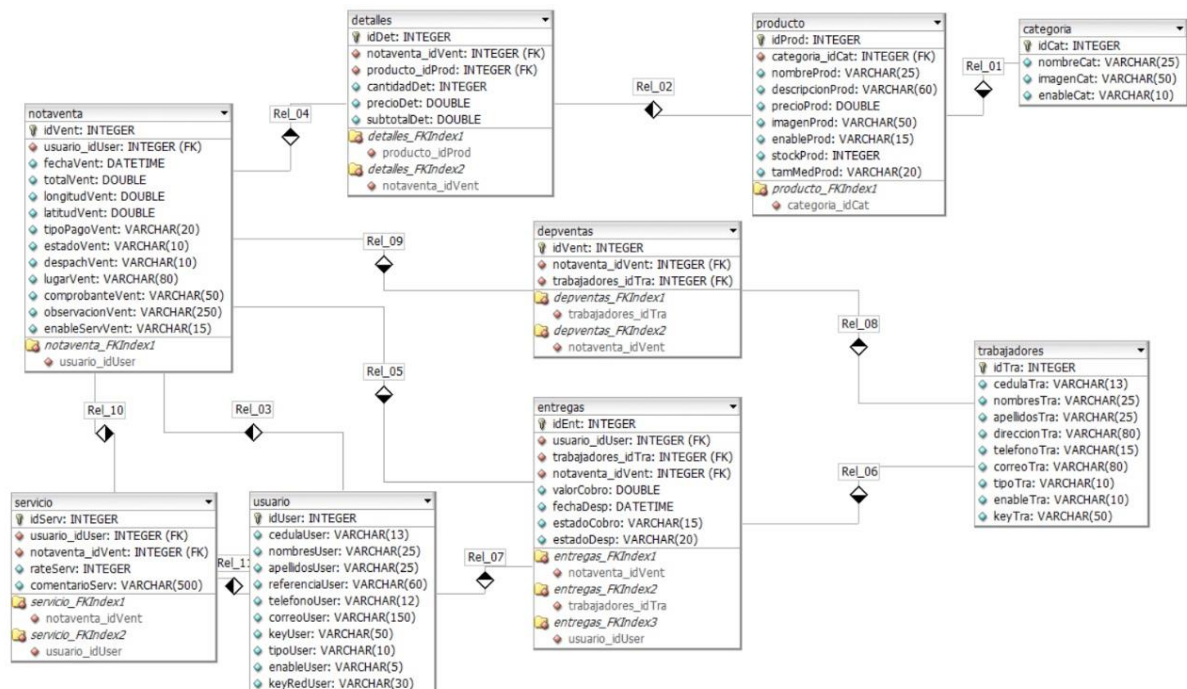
detalles
idDet: INTEGER
notaventa_idVent: INTEGER (FK)
producto_idProd: INTEGER (FK)
cantidadDet: INTEGER
precioDet: DOUBLE
subtotalDet: DOUBLE
detalles_FKIndex1
producto_idProd
detalles_FKIndex2
notaventa_idVent

producto
idProd: INTEGER
categoria_idCat: INTEGER (FK)
nombreProd: VARCHAR(25)
descripcionProd: VARCHAR(60)
precioProd: DOUBLE
imagenProd: VARCHAR(50)
enableProd: VARCHAR(15)
stockProd: INTEGER
tamMedProd: VARCHAR(20)
producto_FKIndex1
categoria_idCat

categoria
idCat: INTEGER
nombreCat: VARCHAR(25)
imagenCat: VARCHAR(50)
enableCat: VARCHAR(10)

Rel_01
Rel_02
Rel_04

notaventa
idVent: INTEGER
usuario_idUser: INTEGER (FK)
fechaVent: DATETIME
totalVent: DOUBLE
longitudVent: DOUBLE
latitudVent: DOUBLE
tipoPagoVent: VARCHAR(20)
estadoVent: VARCHAR(10)
despachVent: VARCHAR(10)
lugarVent: VARCHAR(80)
comprobanteVent: VARCHAR(50)
observacionVent: VARCHAR(250)
enableServVent: VARCHAR(15)
notaventa_FKIndex1
usuario_idUser

Rel_09

depventas
idVent: INTEGER
notaventa_idVent: INTEGER (FK)
trabajadores_idTra: INTEGER (FK)
depventas_FKIndex1
trabajadores_idTra
depventas_FKIndex2
notaventa_idVent

Rel_08

trabajadores
idTra: INTEGER
cedulaTra: VARCHAR(13)
nombresTra: VARCHAR(25)
apellidosTra: VARCHAR(25)
direccionTra: VARCHAR(80)
telefonoTra: VARCHAR(15)
correoTra: VARCHAR(80)
tipoTra: VARCHAR(10)
enableTra: VARCHAR(10)
keyTra: VARCHAR(50)

Rel_05
Rel_10
Rel_03

entregas
idEnt: INTEGER
usuario_idUser: INTEGER (FK)
trabajadores_idTra: INTEGER (FK)
notaventa_idVent: INTEGER (FK)
valorCobro: DOUBLE
fechaDesp: DATETIME
estadoCobro: VARCHAR(15)
estadoDesp: VARCHAR(20)
entregas_FKIndex1
notaventa_idVent
entregas_FKIndex2
trabajadores_idTra
entregas_FKIndex3
usuario_idUser

Rel_06

servicio
idServ: INTEGER
usuario_idUser: INTEGER (FK)
notaventa_idVent: INTEGER (FK)
rateServ: INTEGER
comentarioServ: VARCHAR(500)
servicio_FKIndex1
notaventa_idVent
servicio_FKIndex2
usuario_idUser

Rel_11

usuario
idUser: INTEGER
cedulaUser: VARCHAR(13)
nombresUser: VARCHAR(25)
apellidosUser: VARCHAR(25)
referenciaUser: VARCHAR(60)
telefonoUser: VARCHAR(12)
correoUser: VARCHAR(150)
keyUser: VARCHAR(50)
tipoUser: VARCHAR(10)
enableUser: VARCHAR(5)
keyRedUser: VARCHAR(30)

Rel_07